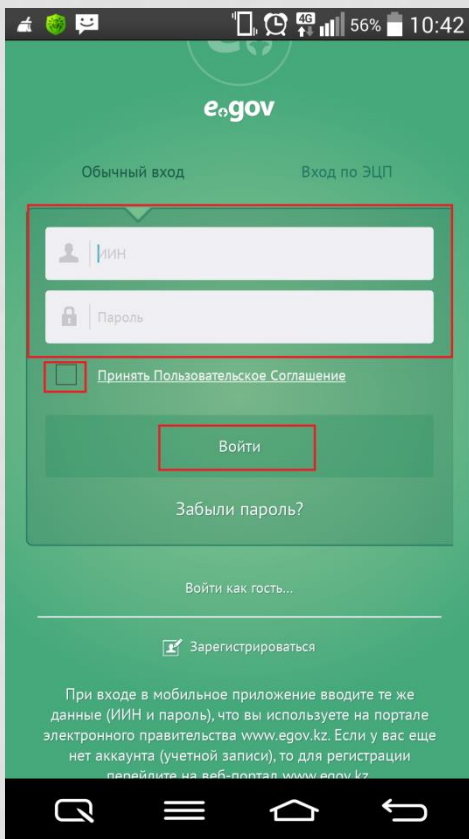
56% 10:42

egov

Обычный вход

Вход по ЭЦП

ИИН

Пароль

Принять Пользовательское Соглашение

Войти

Забыли пароль?

Войти как гость...

Зарегистрироваться

При входе в мобильное приложение вводите те же данные (ИИН и пароль), что вы используете на портале электронного правительства www.egov.kz. Если у вас еще нет аккаунта (учетной записи), то для регистрации перейдите на веб-портал www.egov.kz